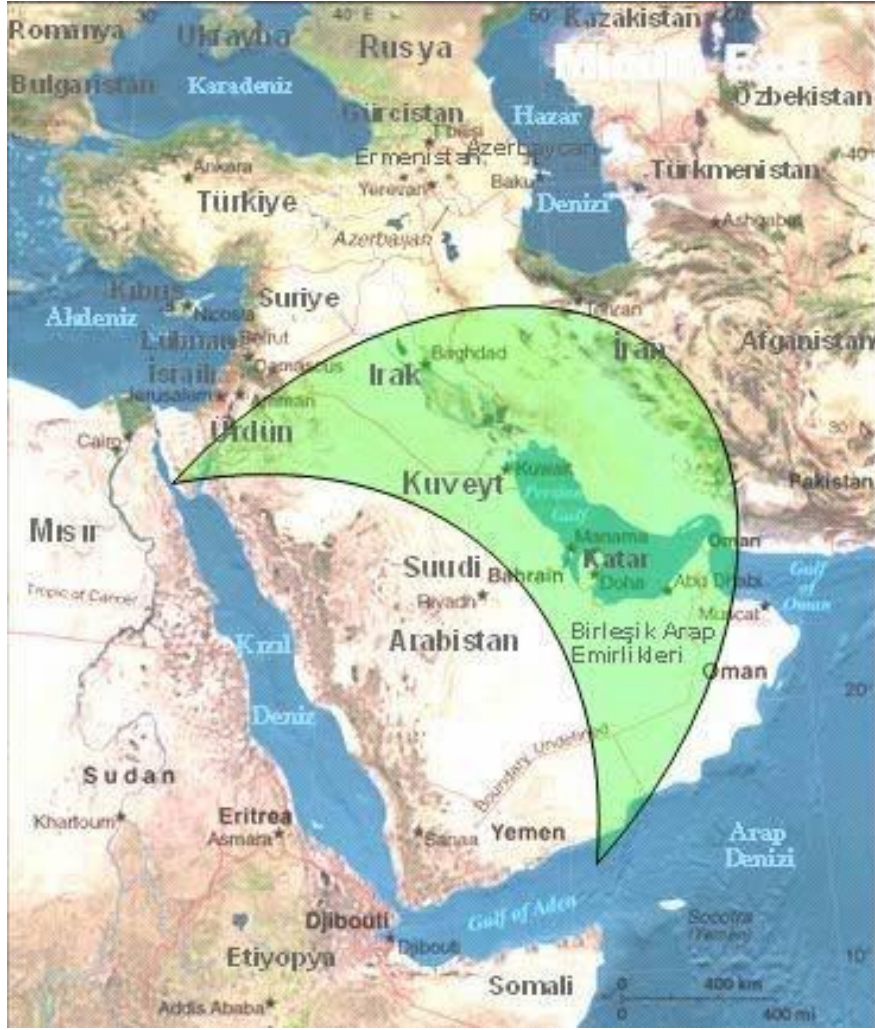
Romanya
30°
Ukrayna
40° E
Rusya
50°
Kazakistan
Bulgaristan
Karadeniz
Gürcistan
Hazar
Özbekistan
Tbilisi
Ermenistan
Azerbaycan
Ankara
Yerevan
Baku
Türkmenistan
40°
Türkiye
Denizi
Ashgabat
Azerbaycan
Kıbrıs
Suriye
Akdeniz
Nicosia
Tehran
Lübnan
Beirut
Baghdad
İran
Afganistan
İsrail
Damascus
Irak
Jerusalem
Amman
Cairo
Ürdün
30° N
Kuveyt
Kuwait
Pakistan
Persian Gulf
Mısır
Manama
Oman
Katar
Suudi
Bahrain
Doha
Abu Dhabi
Gulf of Oman
Tropic of Cancer
Riyadh
Muscat
Arabistan
Birleşik Arap Emirlikleri
Kızıl
Oman
20°
Deniz
Boundary Undefined
Sudan
Eritrea
Khartoum
Asmara
Sanaa
Yemen
Arap Denizi
Gulf of Aden
Djibouti
Socotra (Yemen)
Djibouti
Etiyopya
10°
Somali
0
400 km
Addis Ababa
0
400 mi